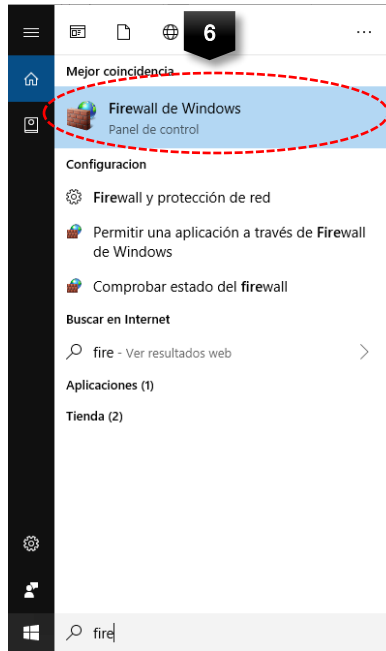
6

...

Mejor coincidencia

Firewall de Windows
Panel de control

Configuracion

Firewall y protección de red

Permitir una aplicación a través de Firewall de Windows

Comprobar estado del firewall

Buscar en Internet

fire - Ver resultados web

Aplicaciones (1)

Tienda (2)

fire